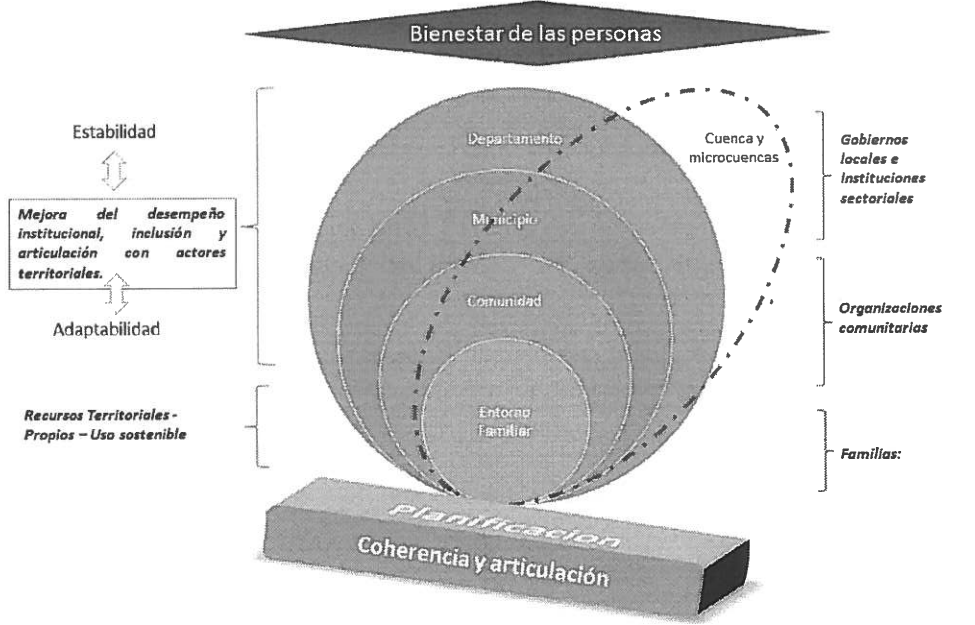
Bienestar de las personas

Estabilidad

Mejora del desempeño institucional, inclusión y articulación con actores territoriales.

Adaptabilidad

Recursos Territoriales - Propios – Uso sostenible

Departamento

Municipio

Comunidad

Entorno Familiar

Cuenca y microcuencas

Gobiernos locales e instituciones sectoriales

Organizaciones comunitarias

Familias:

Planificación

Coherencia y articulación